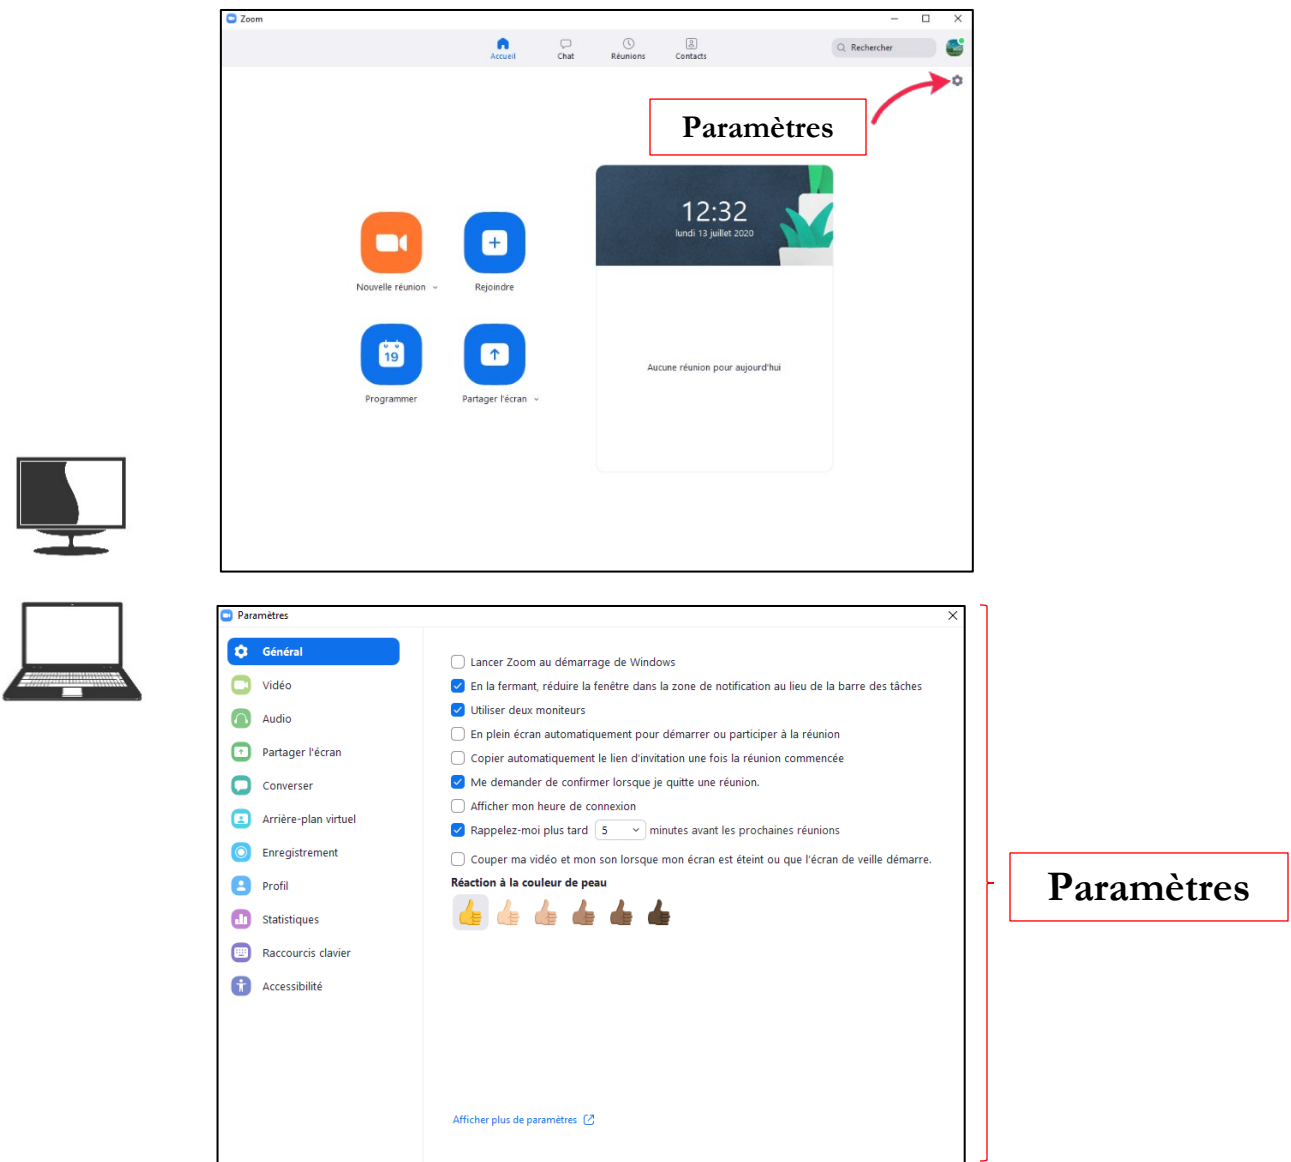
Zoom

Accueil Chat Réunions Contacts

Rechercher

Paramètres

12:32
lundi 13 juillet 2020

Nouvelle réunion

Rejoindre

19

Programmer

Partager l'écran

Aucune réunion pour aujourd'hui

Paramètres

Général
Vidéo
Audio
Partager l'écran
Converser
Arrière-plan virtuel
Enregistrement
Profil
Statistiques
Raccourcis clavier
Accessibilité

Lancer Zoom au démarrage de Windows
En la fermant, réduire la fenêtre dans la zone de notification au lieu de la barre des tâches
Utiliser deux moniteurs
En plein écran automatiquement pour démarrer ou participer à la réunion
Copier automatiquement le lien d'invitation une fois la réunion commencée
Me demander de confirmer lorsque je quitte une réunion.
Afficher mon heure de connexion
Rappelez-moi plus tard 5 minutes avant les prochaines réunions
Couper ma vidéo et mon son lorsque mon écran est éteint ou que l'écran de veille démarre.

Réaction à la couleur de peau

Afficher plus de paramètres

Paramètres